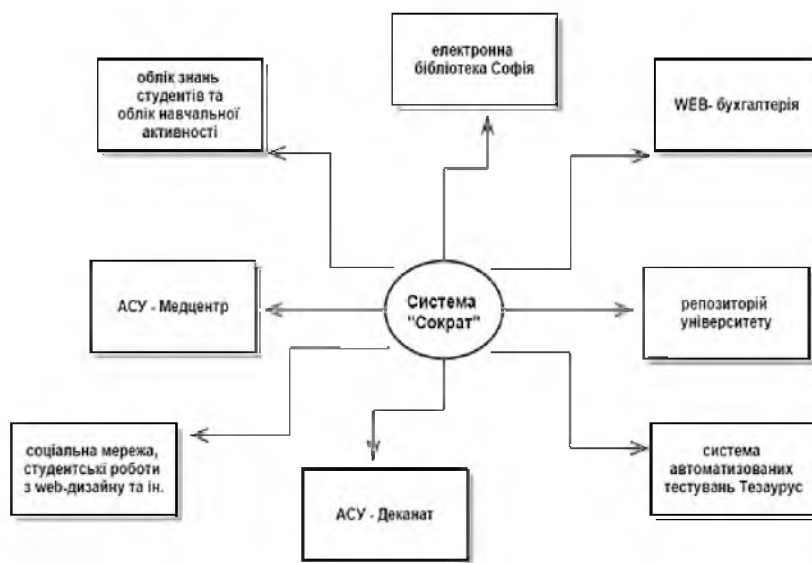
облік знань студентів та облік навчальної активності

електронна бібліотека Софія

WEB- бухгалтерія

АСУ - Медцентр

Система "Сократ"

репозиторій університету

соціальна мережа, студентські роботи з web-дизайну та ін.

АСУ - Деканат

система автоматизованих тестувань Тезаурус